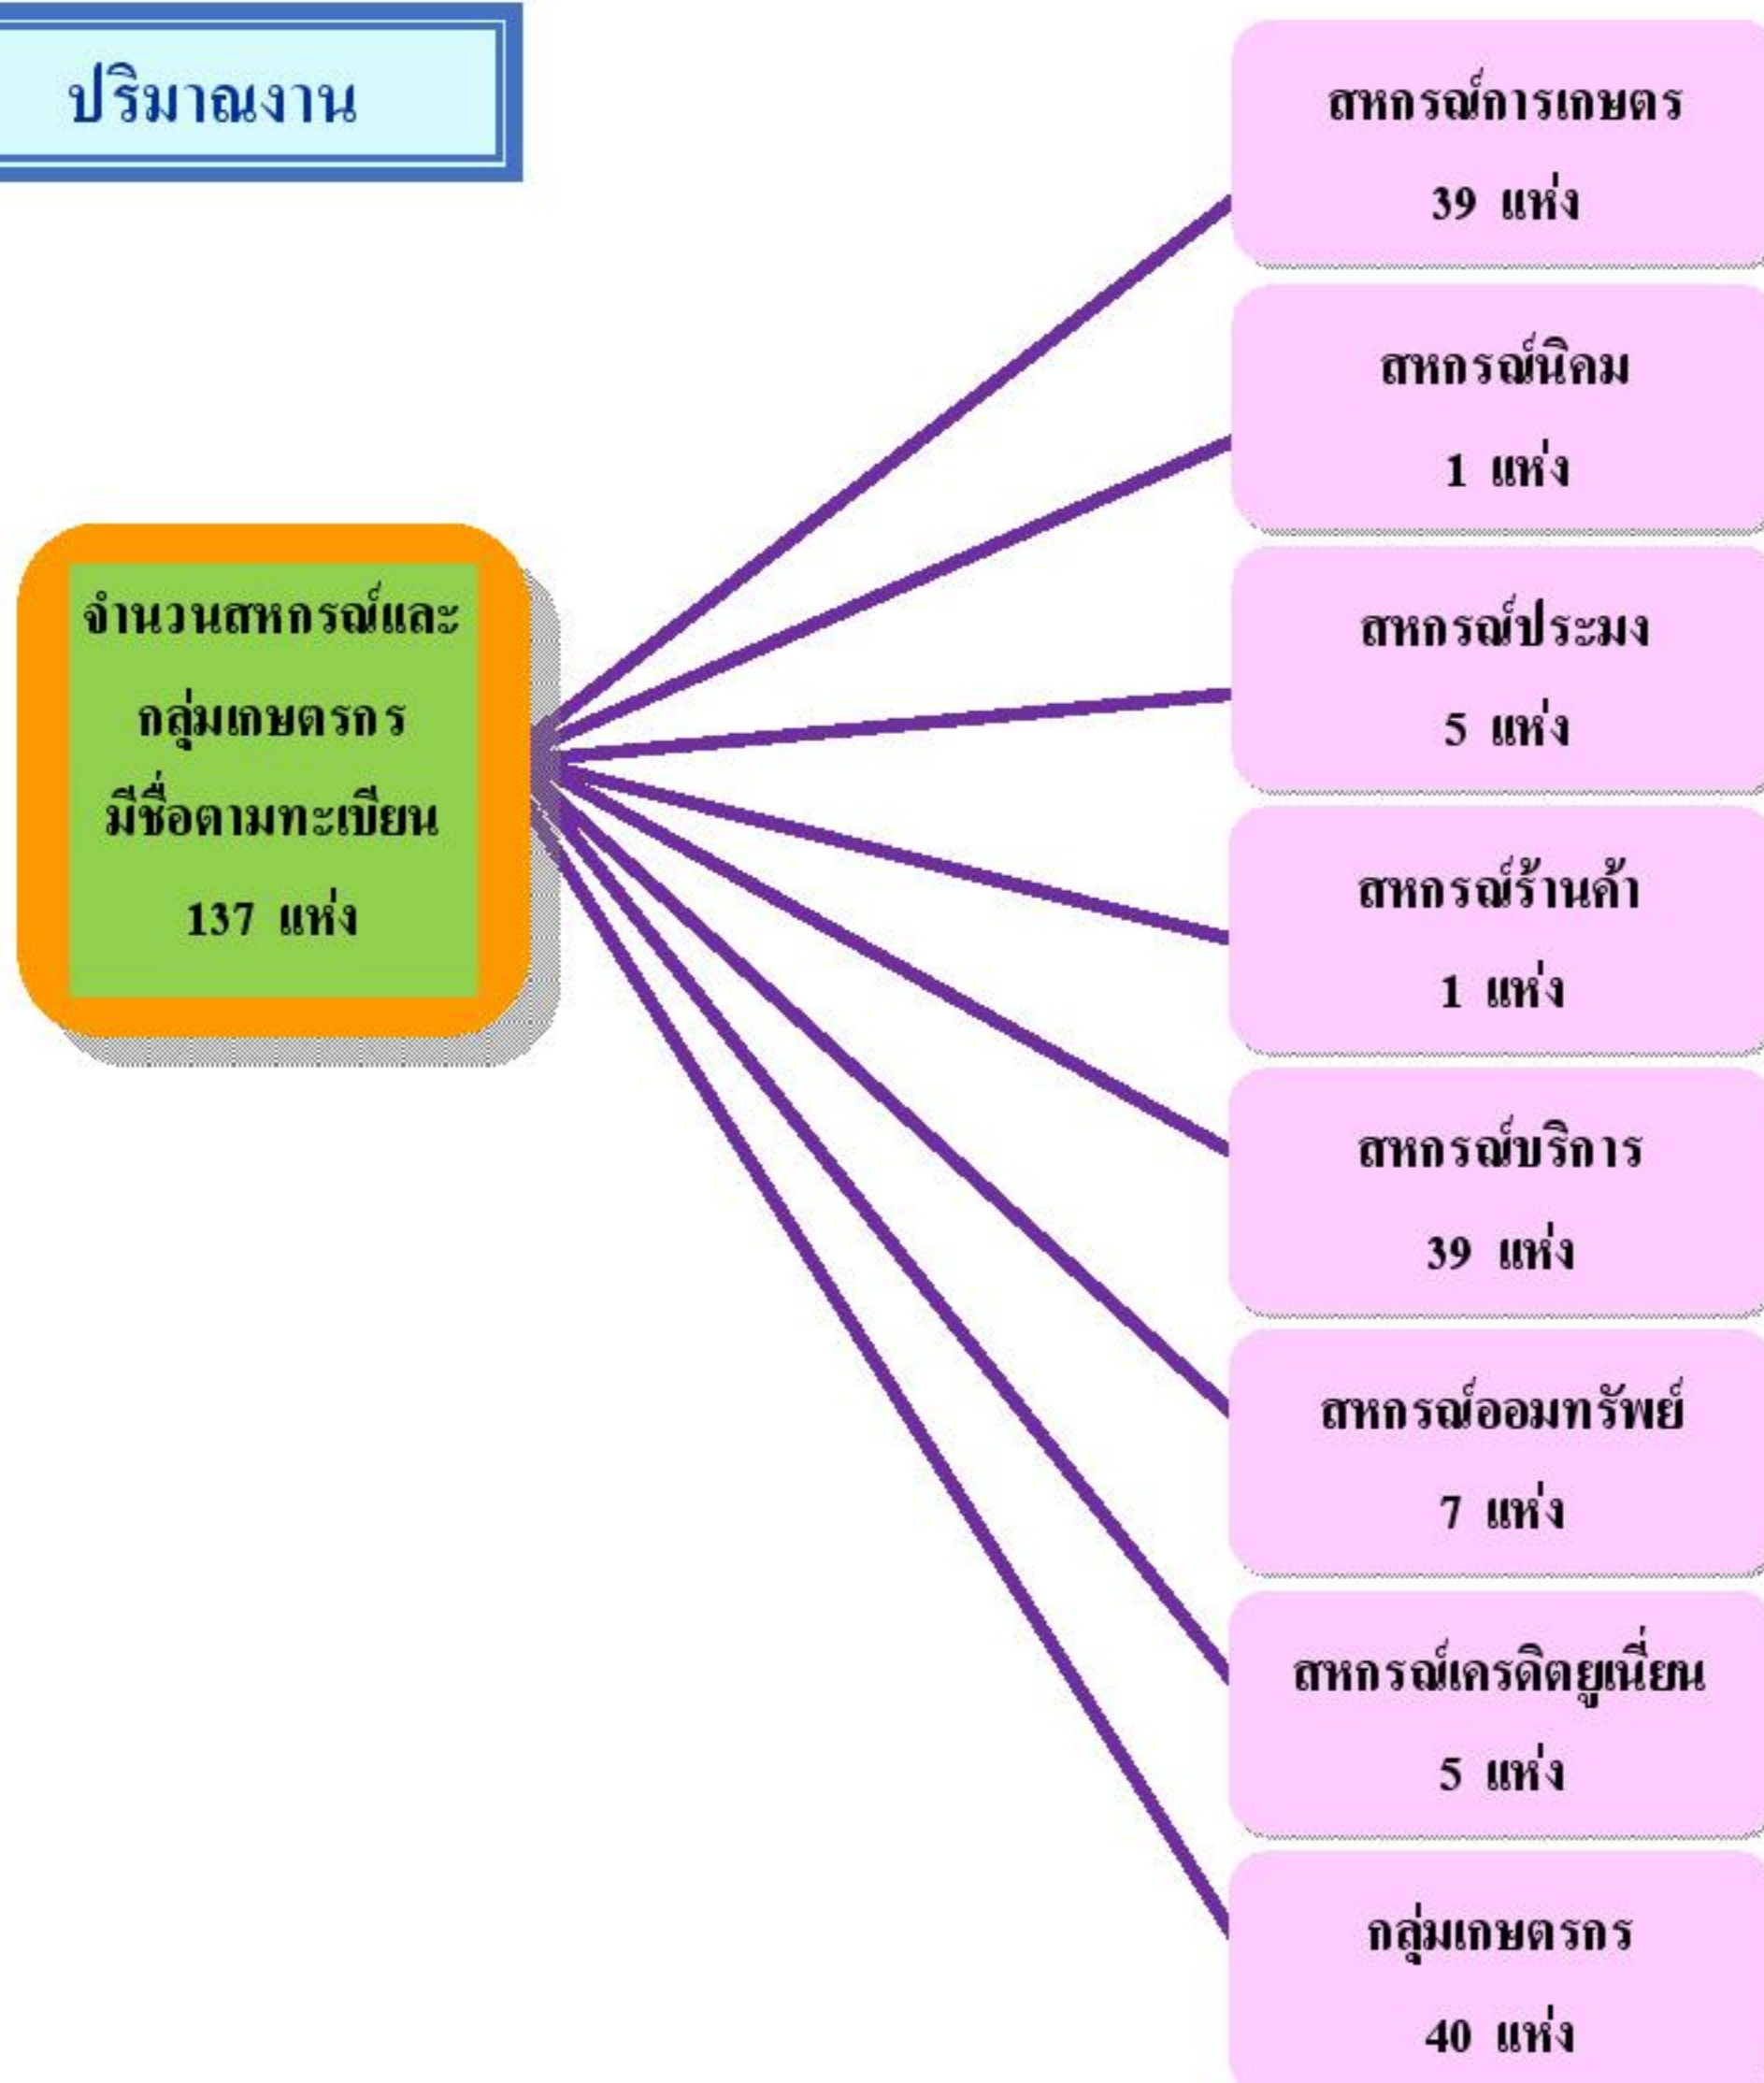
ปริมาณงาน

จำนวนสหกรณ์และกลุ่มเกษตรกร มีชื่อตามทะเบียน 137 แห่ง

สหกรณ์การเกษตร 39 แห่ง

สหกรณ์นิคม 1 แห่ง

สหกรณ์ประมง 5 แห่ง

สหกรณ์ร้านค้า 1 แห่ง

สหกรณ์บริการ 39 แห่ง

สหกรณ์ออมทรัพย์ 7 แห่ง

สหกรณ์เครดิตยูเนี่ยน 5 แห่ง

กลุ่มเกษตรกร 40 แห่ง